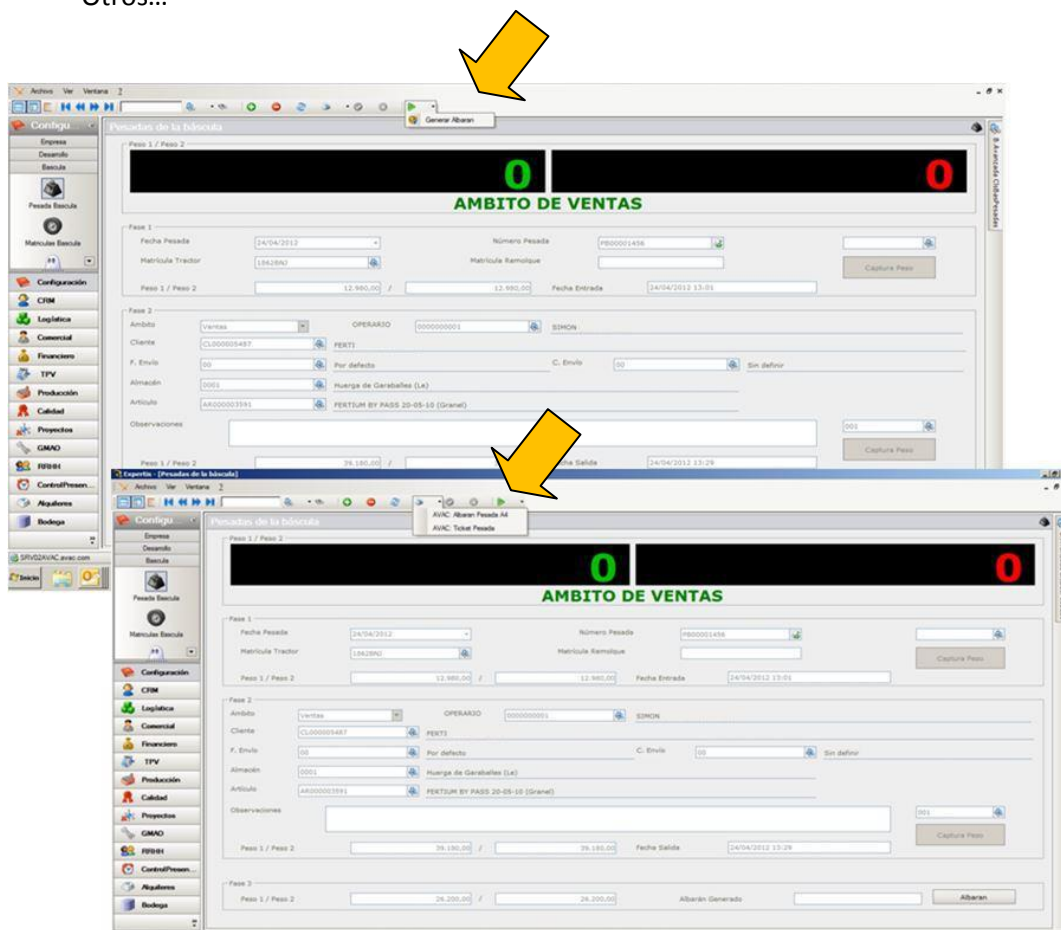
Otros…

Archivo Ver Ventana ?

Generar Albaran

Configu...

Pesadas de la báscula

Empresa
Desarrollo
Bascula
Pesada Bascula
Matriculas Bascula

Configuración
CRM
Logística
Comercial
Financiero
TPV
Producción
Calidad
Proyectos
GMAO
RRHH
ControlPresen...
Alquileres
Bodega

SRV02\AVAC.avac.com
Inicio

Peso 1 / Peso 2

0

0

AMBITO DE VENTAS

Fase 1
Fecha Pesada 24/04/2012
Número Pesada PB00001456
Matrícula Tractor 1862BNJ
Matrícula Remolque
Captura Peso
Peso 1 / Peso 2 12.980,00 / 12.980,00
Fecha Entrada 24/04/2012 13:01

Fase 2
Ambito Ventas
OPERARIO 0000000001 SIMON
Cliente CL000005487 FERTI
F. Envío 00 Por defecto
C. Envío 00 Sin definir
Almacén 0001 Huerga de Garaballes (Le)
Artículo AR000003591 FERTIUM BY PASS 20-05-10 (Granel)
Observaciones
001
Captura Peso
Peso 1 / Peso 2 39.180,00 / 39.180,00
Fecha Salida 24/04/2012 13:29

Expertis - [Pesadas de la báscula]

Archivo Ver Ventana ?

AVAC: Albaran Pesada A4
AVAC: Ticket Pesada

Configu...

Pesadas de la báscula

Empresa
Desarrollo
Bascula
Pesada Bascula
Matriculas Bascula

Configuración
CRM
Logística
Comercial
Financiero
TPV
Producción
Calidad
Proyectos
GMAO
RRHH
ControlPresen...
Alquileres
Bodega

Peso 1 / Peso 2

0

0

AMBITO DE VENTAS

Fase 1
Fecha Pesada 24/04/2012
Número Pesada PB00001456
Matrícula Tractor 1862BNJ
Matrícula Remolque
Captura Peso
Peso 1 / Peso 2 12.980,00 / 12.980,00
Fecha Entrada 24/04/2012 13:01

Fase 2
Ambito Ventas
OPERARIO 0000000001 SIMON
Cliente CL000005487 FERTI
F. Envío 00 Por defecto
C. Envío 00 Sin definir
Almacén 0001 Huerga de Garaballes (Le)
Artículo AR000003591 FERTIUM BY PASS 20-05-10 (Granel)
Observaciones
001
Captura Peso
Peso 1 / Peso 2 39.180,00 / 39.180,00
Fecha Salida 24/04/2012 13:29

Fase 3
Peso 1 / Peso 2 26.200,00 / 26.200,00
Albarán Generado
Albaran